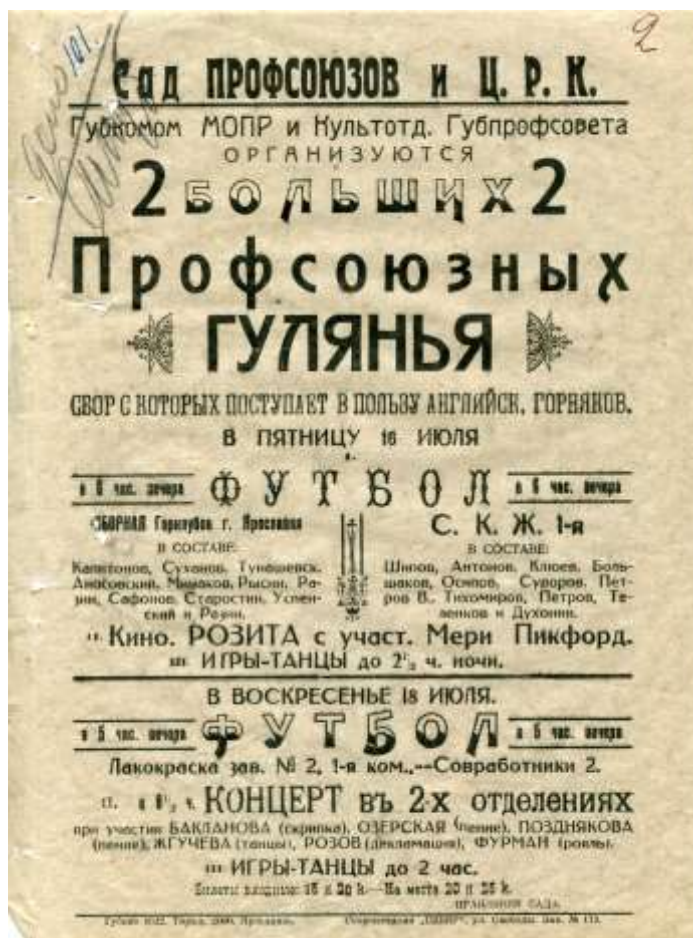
2

Сад ПРОФСОЮЗОВ и Ц. Р. К.

Губкомом МОПР и Культотд. Губпрофсовета ОРГАНИЗУЮТСЯ

2 БОЛЬШИХ 2

Профсоюзных ГУЛЯНЬЯ

СБОР С КОТОРЫХ ПОСТУПАЕТ В ПОЛЬЗУ АНГЛИЙСК. ГОРНЯКОВ.

В ПЯТНИЦУ 16 ИЮЛЯ

в 6 час. вечера ФУТБОЛ в 6 час. вечера

СБОРНАЯ Горкульт г. Ярославля
В СОСТАВЕ:
Капитонов, Суханов, Тупышевск. Анковский, Мышков, Рысин, Радин, Сафонов, Старостин, Успенский и Розин.

С. К. Ж. 1-я
В СОСТАВЕ:
Шипов, Антонов, Клюев, Большаков, Осипов, Суворов, Петров В., Тихомиров, Петров, Тененков и Духонин.

Кино. РОЗИТА с участ. Мери Пикфорд.
ИГРЫ-ТАНЦЫ до $2\frac{1}{2}$ ч. ночи.

В ВОСКРЕСЕНЬЕ 18 ИЮЛЯ.

в 5 час. вечера ФУТБОЛ в 5 час. вечера

Лакокраска зав. № 2, 1-я ком.—Соработники 2.

в $8\frac{1}{2}$ ч. КОНЦЕРТ въ 2-х отделениях
при участии БАКЛАНОВА (скрипка), ОЗЕРСКАЯ (пение), ПОЗДНЯКОВА (пение), ЖГУЧЕВА (танцы), РОЗОВ (декламация), ФУРМАН (рояль).

ИГРЫ-ТАНЦЫ до 2 час.

Билеты входные 15 и 20 k.—На места 20 и 25 k.
ПРАВЛЕНИЕ САДА.

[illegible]